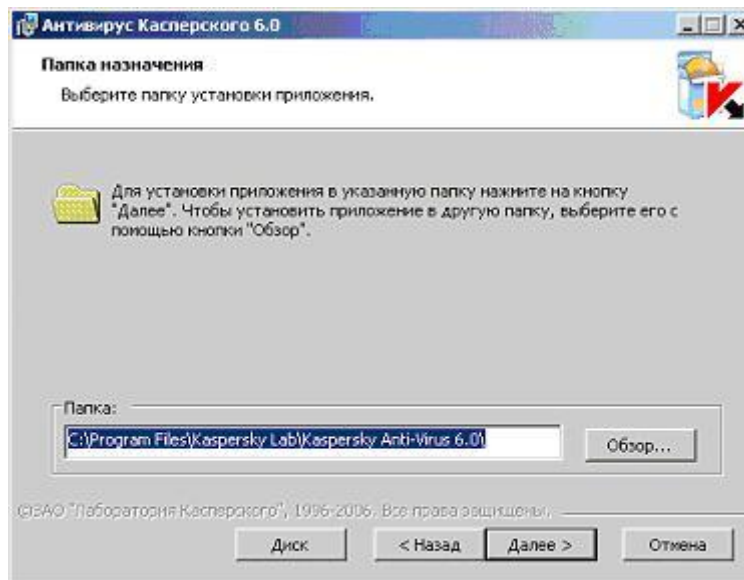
Антивирус Касперского 6.0

Папка назначения

Выберите папку установки приложения.

Для установки приложения в указанную папку нажмите на кнопку "Далее". Чтобы установить приложение в другую папку, выберите его с помощью кнопки "Обзор".

Папка:

C:\Program Files\Kaspersky Lab\Kaspersky Anti-Virus 6.0\

Обзор...

©ЗАО "Лаборатория Касперского", 1996-2006. Все права защищены.

Диск

< Назад

Далее >

Отмена